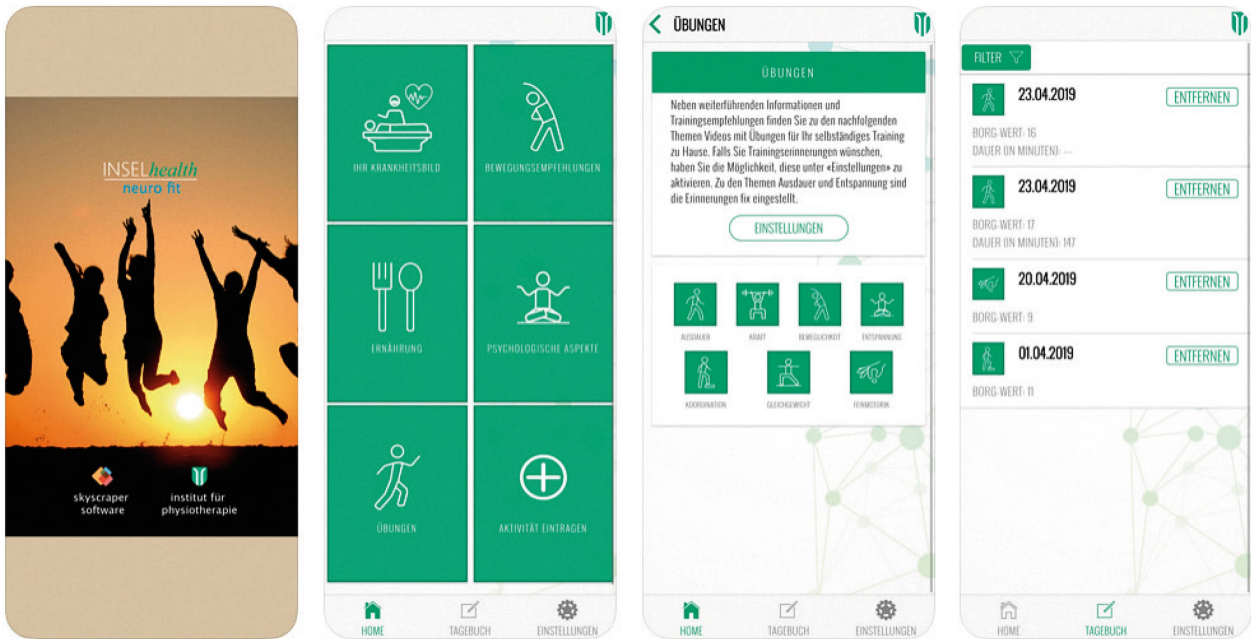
INSELhealth
neuro fit

skyscraper software

institut für physiotherapie

IHR KRANKHEITSBILD

BEWEGUNGSEMPFEHLUNGEN

ERNÄHRUNG

PSYCHOLOGISCHE ASPEKTE

ÜBUNGEN

AKTIVITÄT EINTRAGEN

HOME

TAGEBUCH

EINSTELLUNGEN

ÜBUNGEN

ÜBUNGEN

Neben weiterführenden Informationen und Trainingsempfehlungen finden Sie zu den nachfolgenden Themen Videos mit Übungen für Ihr selbständiges Training zu Hause. Falls Sie Trainingseinnerungen wünschen, haben Sie die Möglichkeit, diese unter «Einstellungen» zu aktivieren. Zu den Themen Ausdauer und Entspannung sind die Erinnerungen fix eingestellt.

EINSTELLUNGEN

AUSDAUER

KRAFT

BEWEGLICHKEIT

ENTSPANNUNG

KOORDINATION

GLEICHGEWICHT

FEINMOTORIK

HOME

TAGEBUCH

EINSTELLUNGEN

FILTER

23.04.2019

ENTFERNEN

BORG-WERT: 16
DAUER (IN MINUTEN): ---

23.04.2019

ENTFERNEN

BORG-WERT: 17
DAUER (IN MINUTEN): 147

20.04.2019

ENTFERNEN

BORG-WERT: 9

01.04.2019

ENTFERNEN

BORG-WERT: 11

HOME

TAGEBUCH

EINSTELLUNGEN